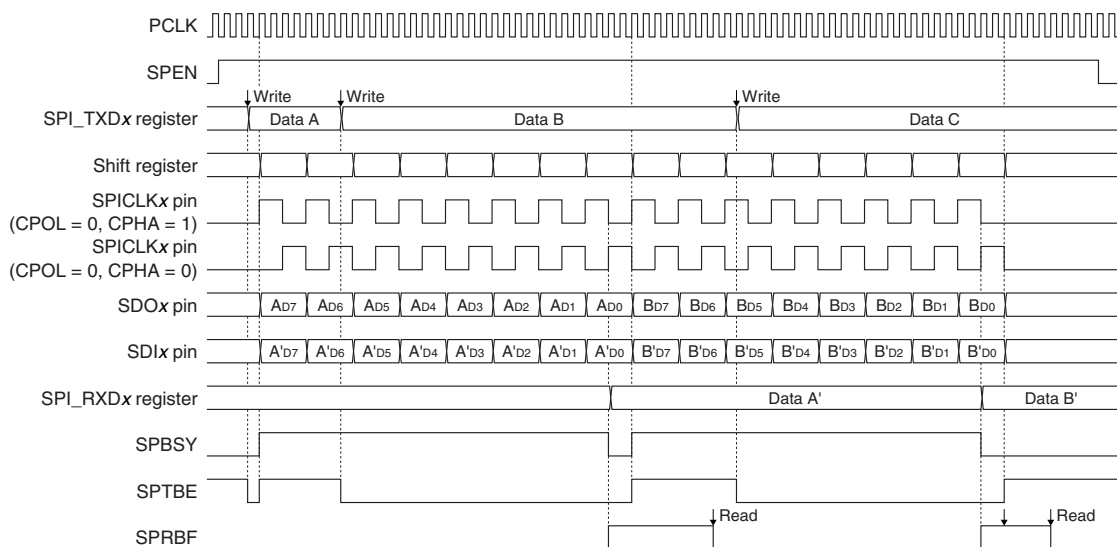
PCLK

SPEN

Write Write Write

SPI_TXD*x* register Data A Data B Data C

Shift register

SPICLK*x* pin (CPOL = 0, CPHA = 1)

SPICLK*x* pin (CPOL = 0, CPHA = 0)

SDO*x* pin $A_{D7}$ $A_{D6}$ $A_{D5}$ $A_{D4}$ $A_{D3}$ $A_{D2}$ $A_{D1}$ $A_{D0}$ $B_{D7}$ $B_{D6}$ $B_{D5}$ $B_{D4}$ $B_{D3}$ $B_{D2}$ $B_{D1}$ $B_{D0}$

SDI*x* pin $A'_{D7}$ $A'_{D6}$ $A'_{D5}$ $A'_{D4}$ $A'_{D3}$ $A'_{D2}$ $A'_{D1}$ $A'_{D0}$ $B'_{D7}$ $B'_{D6}$ $B'_{D5}$ $B'_{D4}$ $B'_{D3}$ $B'_{D2}$ $B'_{D1}$ $B'_{D0}$

SPI_RXD*x* register Data A' Data B'

SPBSY

SPTBE

SPRBF Read Read